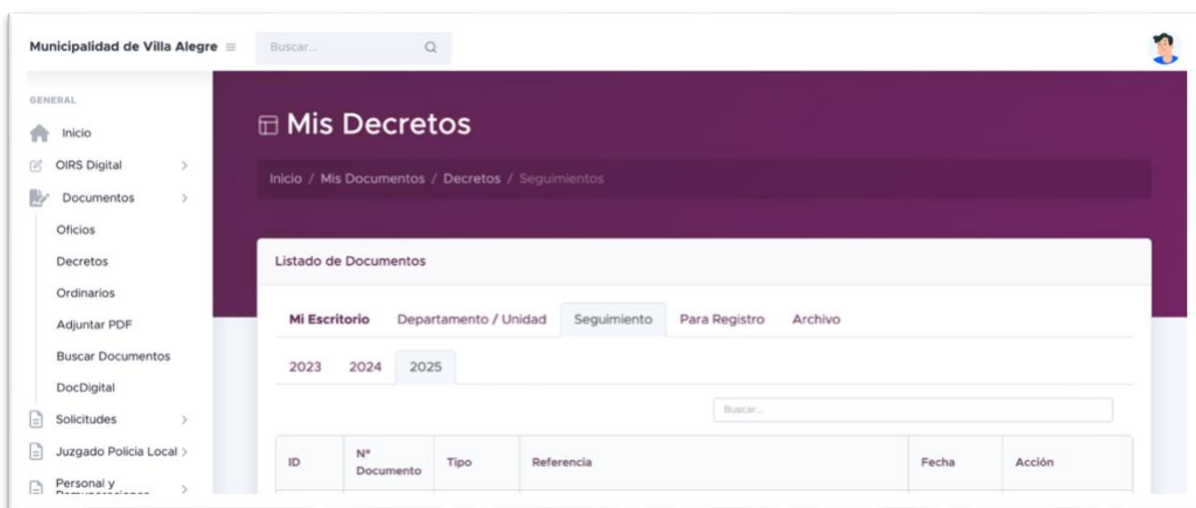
Municipalidad de Villa Alegre ≡

Buscar...

GENERAL

Inicio

OIRS Digital >

Documentos >

Oficios

Decretos

Ordinarios

Adjuntar PDF

Buscar Documentos

DocDigital

Solicitudes >

Juzgado Policia Local >

Personal y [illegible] >

Mis Decretos

Inicio / Mis Documentos / Decretos / Seguimientos

Listado de Documentos

Mi Escritorio Departamento / Unidad Seguimiento Para Registro Archivo

2023 2024 2025

Buscar...

| ID | Nº Documento | Tipo | Referencia | Fecha | Acción |
|---|---|---|---|---|---|